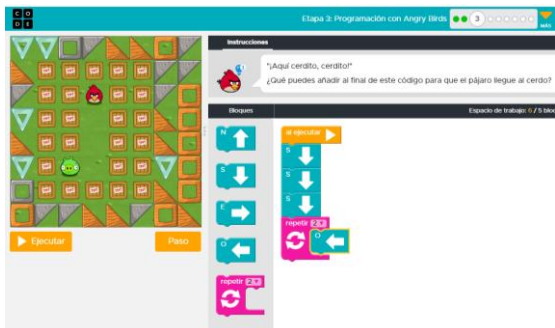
C O D E

Etapa 3: Programación con Angry Birds

3

Ejecutar

Paso

Instrucciones

"¡Aquí cerdito, cerdito!"
¿Qué puedes añadir al final de este código para que el pájaro llegue al cerdo?

Bloques

Espacio de trabajo: 6 / 5 blo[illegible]

N

S

E

O

repetir 2 ×

al ejecutar

S

S

S

repetir 2 ×

O